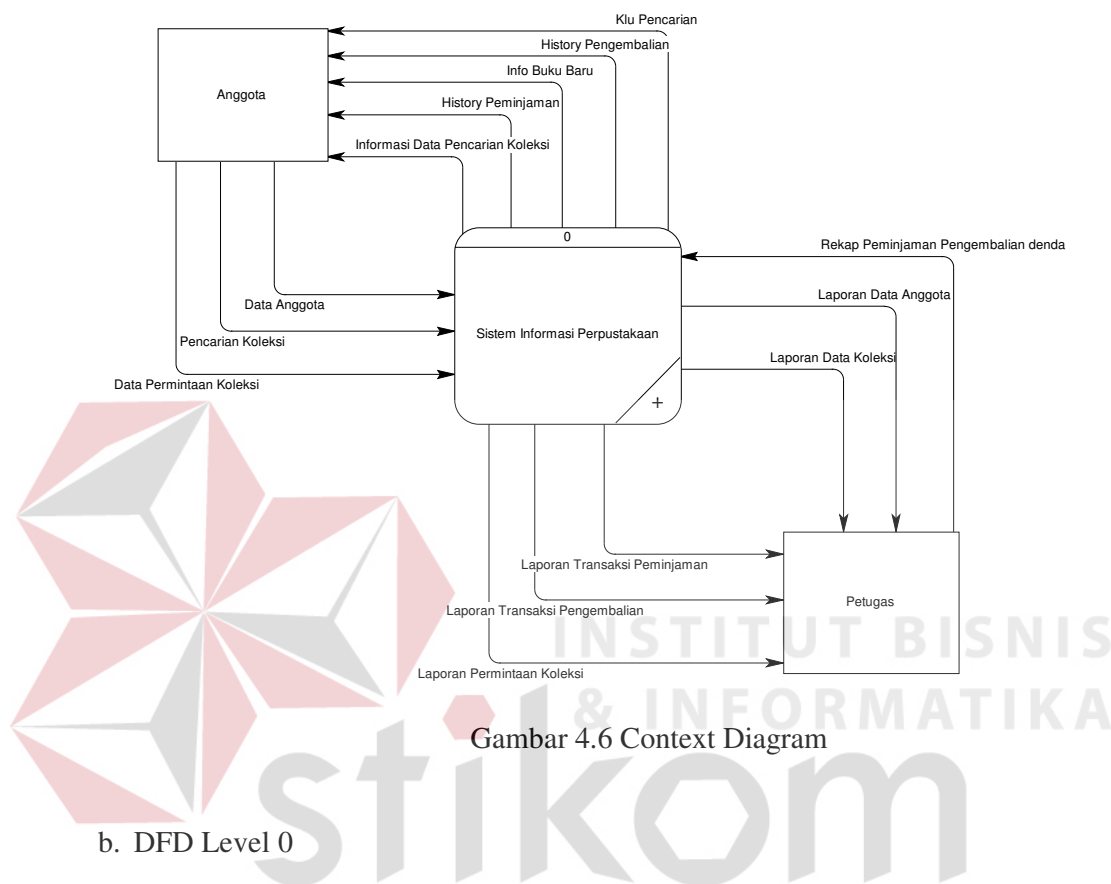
Klu Pencarian

History Pengembalian

Info Buku Baru

History Peminjaman

Informasi Data Pencarian Koleksi

Anggota

0

Rekap Peminjaman Pengembalian denda

Laporan Data Anggota

Data Anggota

Sistem Informasi Perpustakaan

Pencarian Koleksi

Laporan Data Koleksi

Data Permintaan Koleksi

+

Laporan Transaksi Peminjaman

Laporan Transaksi Pengembalian

Petugas

Laporan Permintaan Koleksi

INSTITUT BISNIS & INFORMATIKA

Gambar 4.6 Context Diagram

stikom

b. DFD Level 0